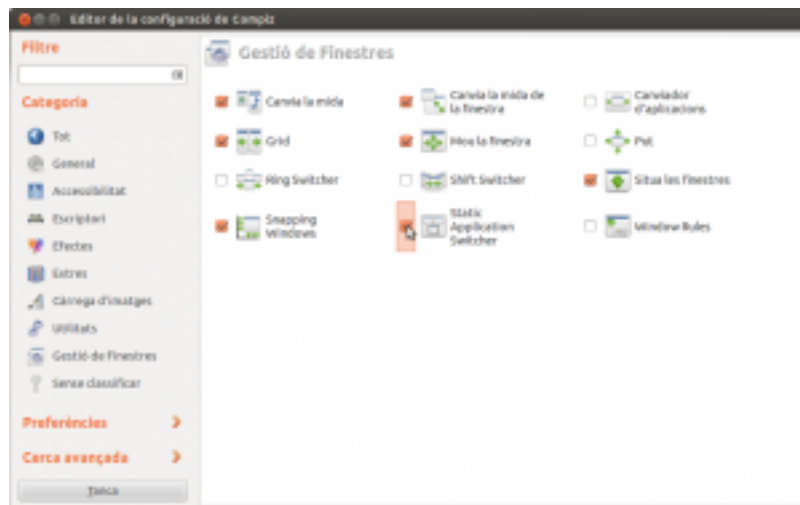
Editor de la configuració de Compiz

Filtre

Categoria

Tot

General

Accessibilitat

Escriptori

Efectes

Extres

Càrrega d'imatges

Utilitats

Gestió de Finestres

Sense classificar

Preferències

Cerca avançada

Tanca

Gestió de Finestres

Canvia la mida

Canvia la mida de la finestra

Canviador d'aplicacions

Grid

Mou la finestra

Put

Ring Switcher

Shift Switcher

Situa les finestres

Snapping Windows

Static Application Switcher

Window Rules